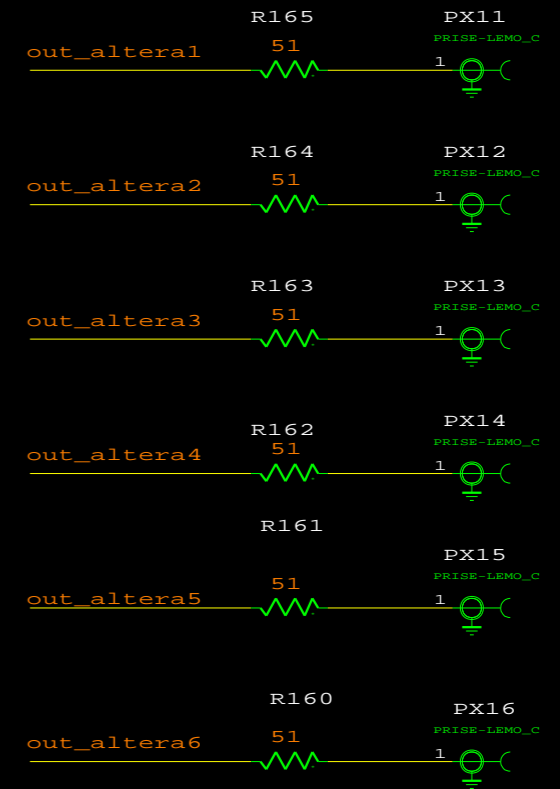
R165
PX11
PRISE-LEMO_C
out_altera1
51
1

R164
PX12
PRISE-LEMO_C
out_altera2
51
1

R163
PX13
PRISE-LEMO_C
out_altera3
51
1

R162
PX14
PRISE-LEMO_C
out_altera4
51
1

R161
PX15
PRISE-LEMO_C
out_altera5
51
1

R160
PX16
PRISE-LEMO_C
out_altera6
51
1